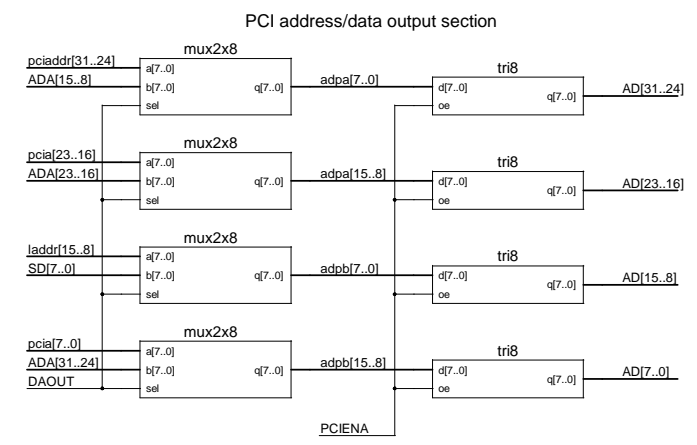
PCI address/data output section

pciaddr[31..24]
ADA[15..8]
mux2x8
a[7..0]
b[7..0]
sel
q[7..0]
adpa[7..0]
tri8
d[7..0]
oe
q[7..0]
AD[31..24]

pcia[23..16]
ADA[23..16]
mux2x8
a[7..0]
b[7..0]
sel
q[7..0]
adpa[15..8]
tri8
d[7..0]
oe
q[7..0]
AD[23..16]

laddr[15..8]
SD[7..0]
mux2x8
a[7..0]
b[7..0]
sel
q[7..0]
adpb[7..0]
tri8
d[7..0]
oe
q[7..0]
AD[15..8]

pcia[7..0]
ADA[31..24]
DAOUT
mux2x8
a[7..0]
b[7..0]
sel
q[7..0]
adpb[15..8]
tri8
d[7..0]
oe
q[7..0]
AD[7..0]

PCIENA